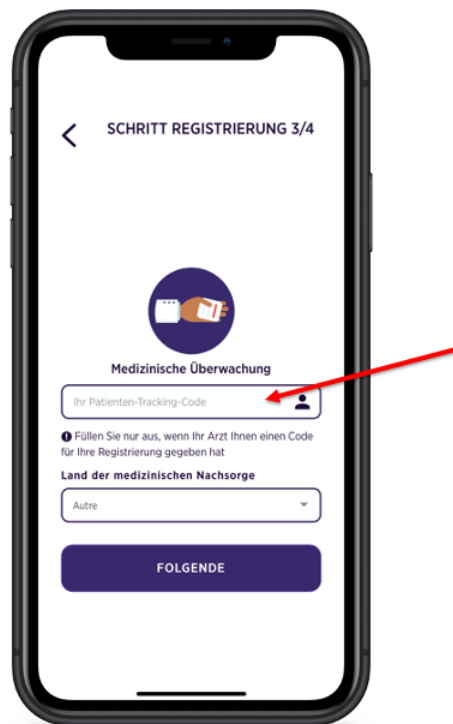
SCHRITT REGISTRIERUNG 3/4

Medizinische Überwachung

Ihr Patienten-Tracking-Code

Füllen Sie nur aus, wenn Ihr Arzt Ihnen einen Code für Ihre Registrierung gegeben hat

Land der medizinischen Nachsorge

Autre

FOLGENDE